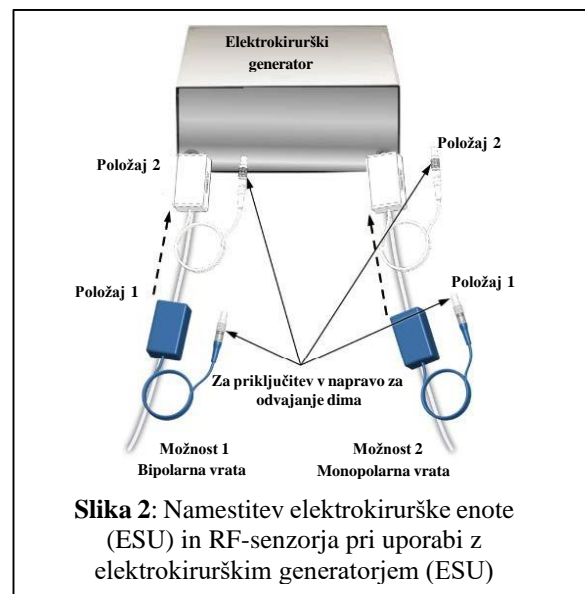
Elektrokirurški generator

Položaj 2

Položaj 2

Položaj 1

Položaj 1

Za priključitev v napravo za odvajanje dima

Možnost 1
Bipolarna vrata

Možnost 2
Monopolarna vrata

**Slika 2**: Namestitev elektrokirurške enote (ESU) in RF-senzorja pri uporabi z elektrokirurškim generatorjem (ESU)